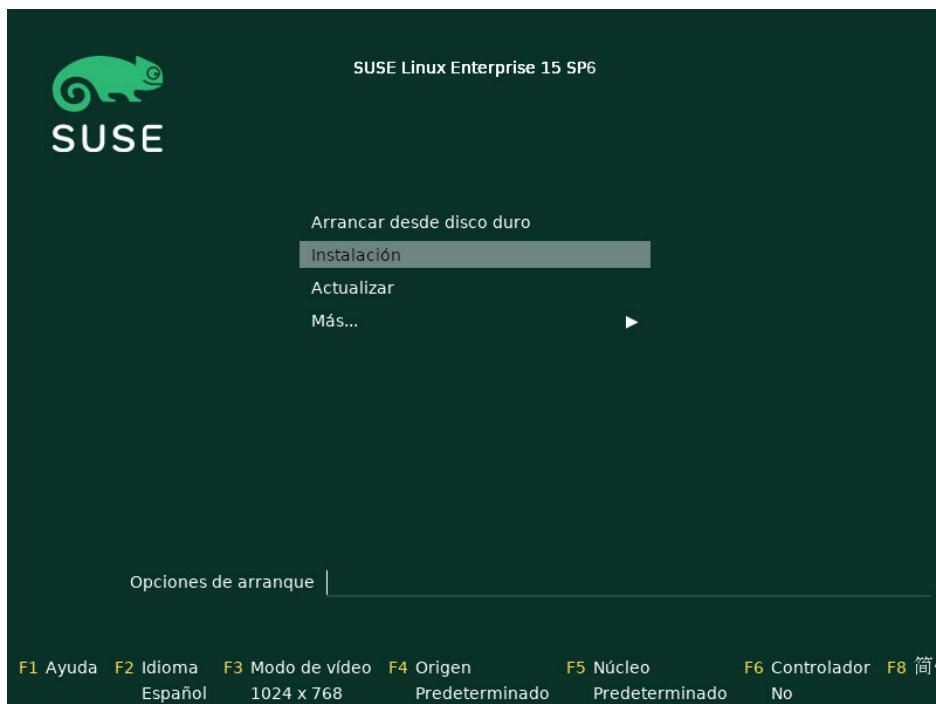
SUSE

SUSE Linux Enterprise 15 SP6

Arrancar desde disco duro
Instalación
Actualizar
Más... ▶

Opciones de arranque

F1 Ayuda F2 Idioma Español F3 Modo de vídeo 1024 x 768 F4 Origen Predeterminado F5 Núcleo Predeterminado F6 Controlador No F8 简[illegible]